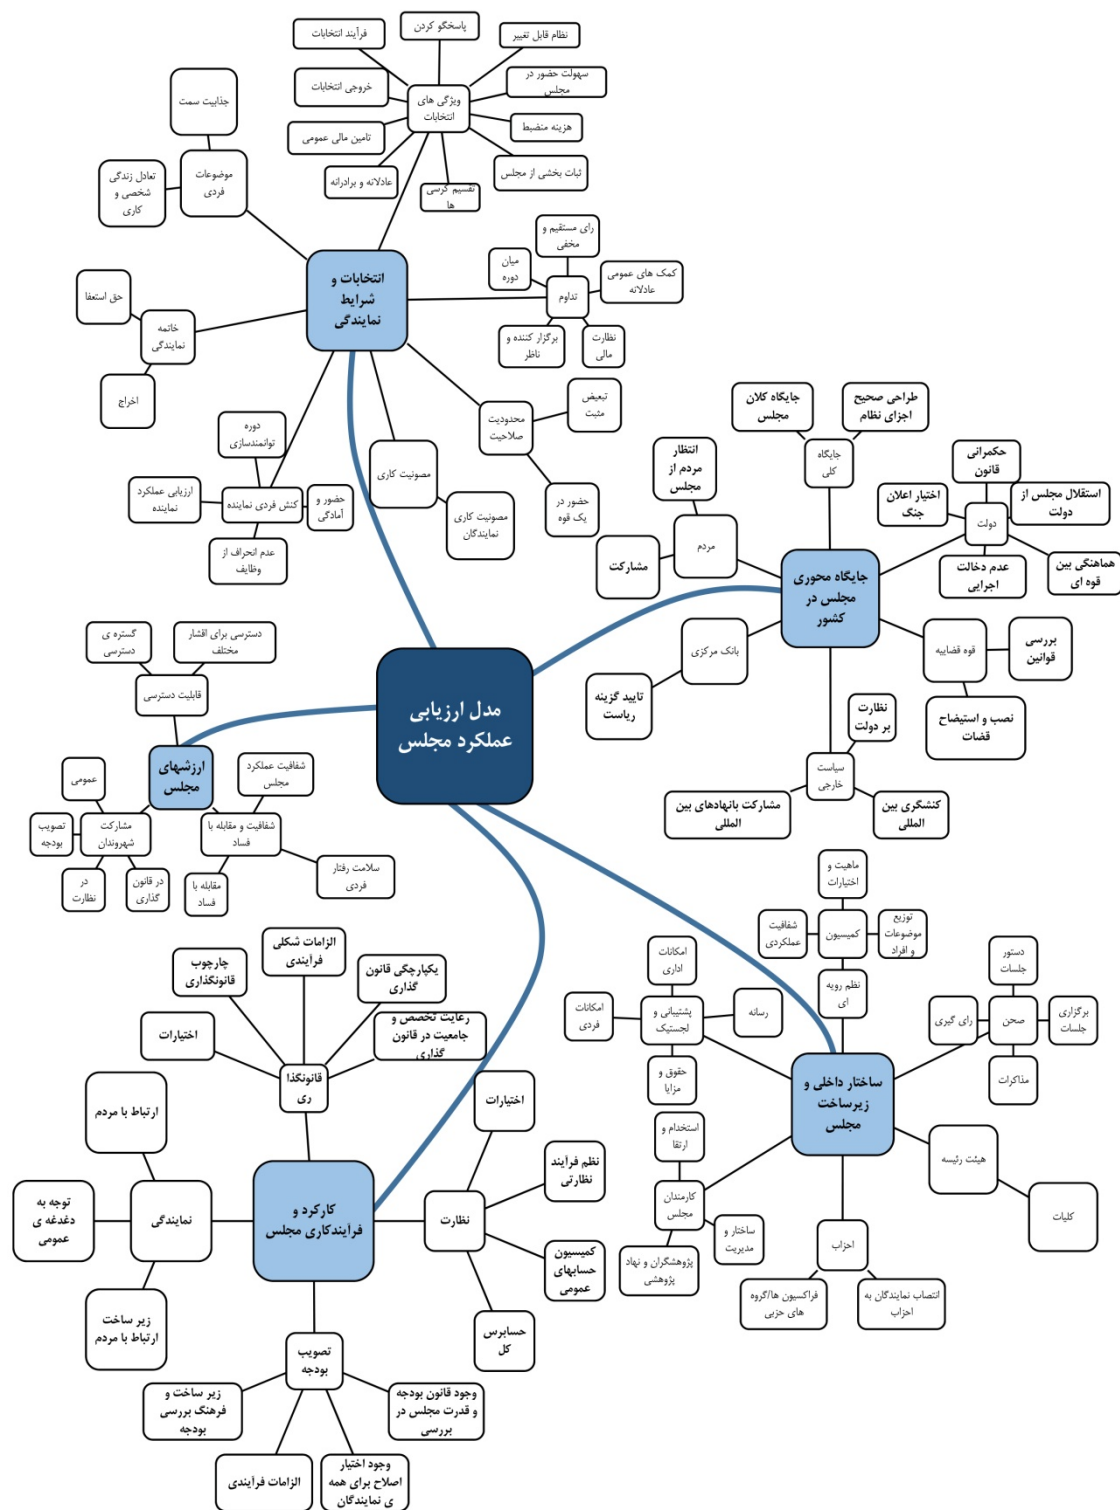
مدل ارزیابی عملکرد مجلس

انتخابات و شرایط نمایندگی
ویژگی های انتخابات
فرآیند انتخابات
پاسخگو کردن
نظام قابل تغییر
سهولت حضور در مجلس
خروجی انتخابات
هزینه منضبط
تامین مالی عمومی
ثبات بخشی از مجلس
عادلانه و برادرانه
تقسیم کرسی ها
موضوعات فردی
جنایت سمت
تعادل زندگی شخصی و کاری
تداوم
رای مستقیم و مخفی
میان دوره
کمک های عمومی عادلانه
برگزار کننده و ناظر
نظارت مالی
خاتمه نمایندگی
حق استعفا
اخراج
محدودیت صلاحیت
تبعیض مثبت
حضور در یک قوه
مصونیت کاری
مصونیت کاری نمایندگان
کنش فردی نماینده
دوره توانمندسازی
ارزیابی عملکرد نماینده
حضور و آمادگی
عدم انحراف از وظایف

جایگاه محوری مجلس در کشور
جایگاه کلی
جایگاه کلان مجلس
طراحی صحیح اجزای نظام
مردم
انتظار مردم از مجلس
مشارکت
دولت
حکمرانی قانون
اختیار اعلان جنگ
استقلال مجلس از دولت
عدم دخالت اجرایی
هماهنگی بین قوه ای
بانک مرکزی
تایید گزینه ریاست
قوه قضاییه
بررسی قوانین
نصب و استیضاح قضات
نظارت بر دولت
سیاست خارجی
مشارکت بانهادهای بین المللی
کنشگری بین المللی

ارزشهای مجلس
قابلیت دسترسی
گستره ی دسترسی
دسترسی برای اقشار مختلف
شفافیت عملکرد مجلس
عمومی
مشارکت شهروندان
تصویب بودجه
در نظارت
در قانون گذاری
شفافیت و مقابله با فساد
مقابله با فساد
سلامت رفتار فردی

ساختار داخلی و زیرساخت مجلس
کمیسیون
ماهیت و اختیارات
شفافیت عملکردی
توزیع موضوعات و افراد
نظم رویه ای
صحن
دستور جلسات
رای گیری
برگزاری جلسات
مذاکرات
پشتیبانی و لجستیک
امکانات اداری
امکانات فردی
رسانه
حقوق و مزایا
کارمندان مجلس
استخدام و ارتقا
ساختار و مدیریت
پژوهشگران و نهاد پژوهشی
هیئت رئیسه
کلیات
احزاب
فراکسیون ها/گروه های حزبی
انتصاب نمایندگان به احزاب

کارکرد و فرایندکاری مجلس
قانونگذاری
الزامات شکلی فرایندی
چارچوب قانونگذاری
یکپارچگی قانون گذاری
اختیارات
رعایت تخصص و جامعیت در قانون گذاری
نمایندگی
ارتباط با مردم
توجه به دغدغه ی عمومی
زیر ساخت ارتباط با مردم
نظارت
اختیارات
نظم فرآیند نظارتی
کمیسیون حسابهای عمومی
حسابرس کل
تصویب بودجه
زیر ساخت و فرهنگ بررسی بودجه
وجود قانون بودجه و قدرت مجلس در بررسی
الزامات فرایندی
وجود اختیار اصلاح برای همه ی نمایندگان